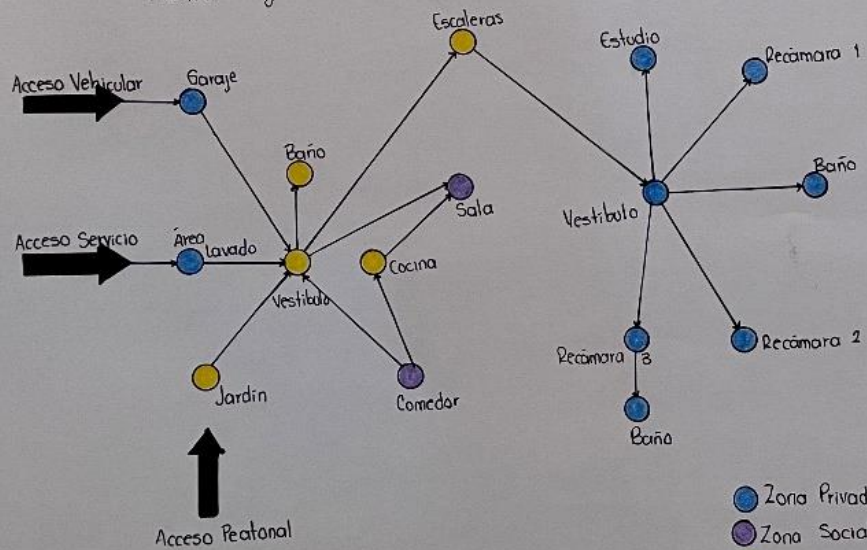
Escaleras

Estudio

Recámara 1

Acceso Vehicular

Garaje

Baño

Baño

Sala

Vestibulo

Acceso Servicio

Área lavado

Cocina

Vestibulo

Recámara 3

Recámara 2

Jardín

Comedor

Baño

Zona Privad

Acceso Peatonal

Zona Socia